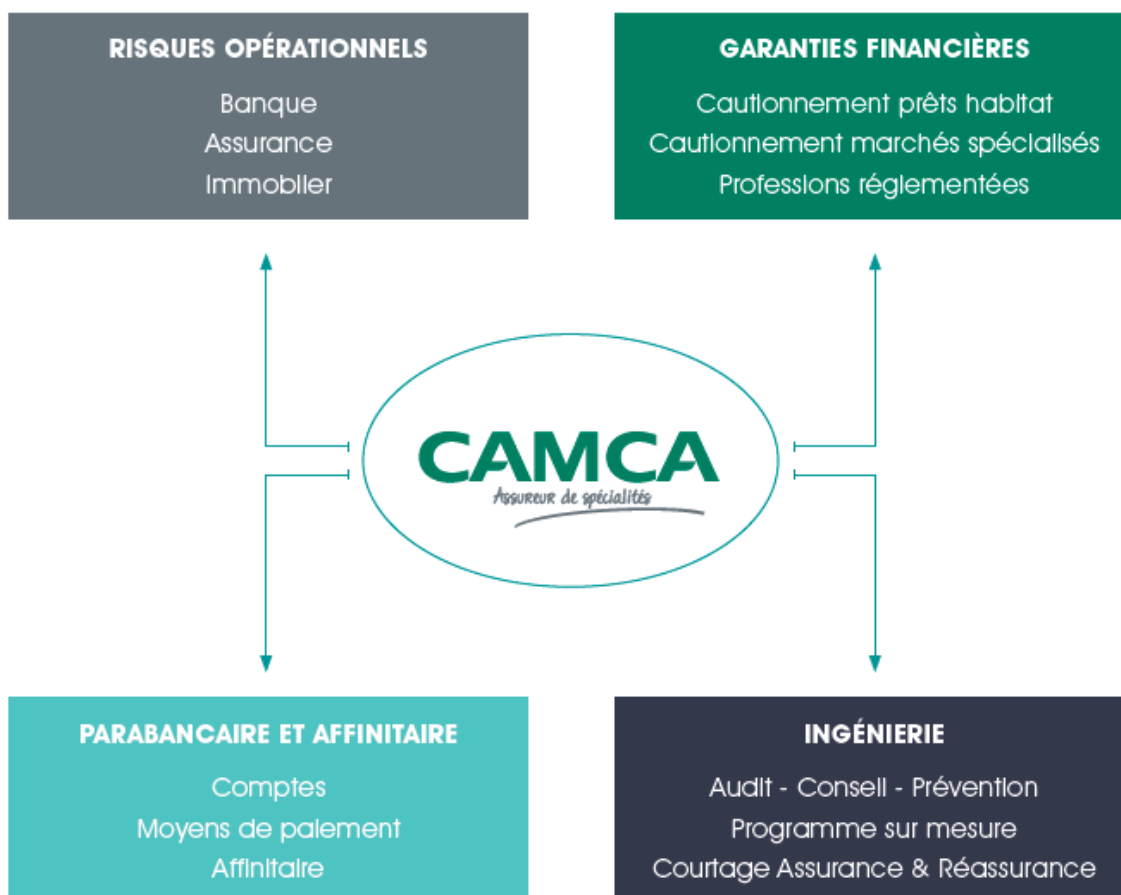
RISQUES OPÉRATIONNELS
Banque
Assurance
Immobilier

GARANTIES FINANCIÈRES
Cautionnement prêts habitat
Cautionnement marchés spécialisés
Professions réglementées

CAMCA
Assureur de spécialités

PARABANCAIRE ET AFFINITAIRE
Comptes
Moyens de paiement
Affinitaire

INGÉNIERIE
Audit - Conseil - Prévention
Programme sur mesure
Courtage Assurance & Réassurance